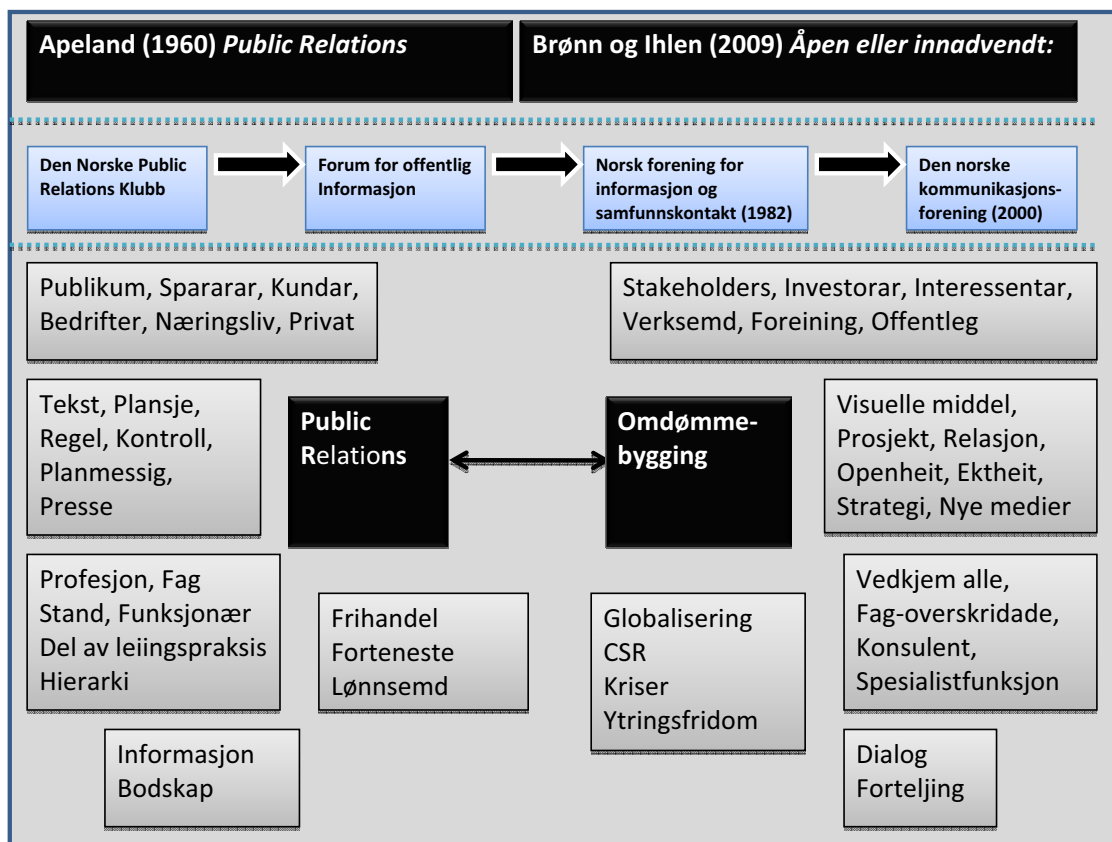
Apeland (1960) *Public Relations*

Brønn og Ihlen (2009) *Åpen eller innadvendt:*

Den Norske Public Relations Klubb

Forum for offentlig Informasjon

Norsk forening for informasjon og samfunnskontakt (1982)

Den norske kommunikasjonsforening (2000)

Publikum, Spararar, Kundar, Bedrifter, Næringsliv, Privat

Stakeholders, Investorar, Interessentar, Verksemd, Foreining, Offentleg

Tekst, Plansje, Regel, Kontroll, Planmessig, Presse

Public Relations

Omdømmebygging

Visuelle middel, Prosjekt, Relasjon, Openheit, Ektheit, Strategi, Nye medier

Profesjon, Fag
Stand, Funksjonær
Del av leiingspraksis
Hierarki

Frihandel
Forteneste
Lønnsemd

Globalisering
CSR
Kriser
Ytringsfridom

Vedkjem alle, Fag-overskridade, Konsulent, Spesialistfunksjon

Informasjon
Bodskap

Dialog
Forteljing